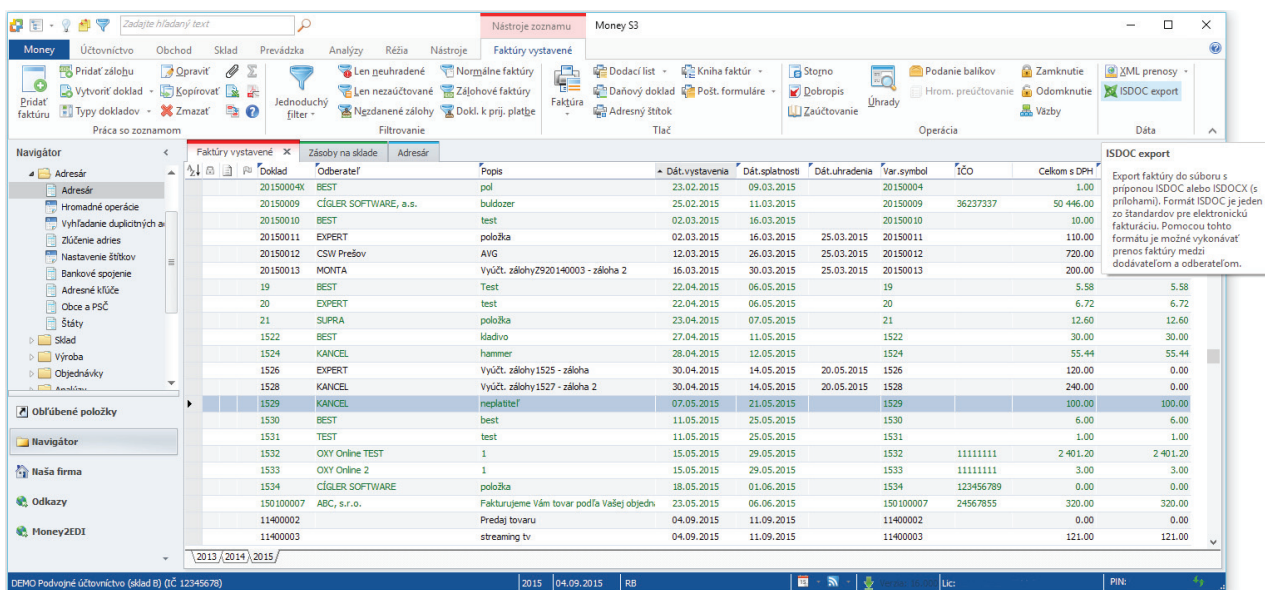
Zadajte hľadaný text

Nástroje zoznamu Money S3

Money Účtovníctvo Obchod Sklad Prevádzka Analýzy Réžia Nástroje Faktúry vystavené

Pridať faktúru
Pridať zálohu
Vytvoriť doklad
Typy dokladov
Opraviť
Kopírovať
Zmazať
Práca so zoznamom

Jednoduchý filter
Len neuhradené
Len nezaúčtované
Nezdanené zálohy
Normálne faktúry
Zálohové faktúry
Dokl. k prij. platbe
Filtrovanie

Faktúra
Dodací list
Daňový doklad
Adresný štítok
Kniha faktúr
Pošt. formulár
Tlač

Storno
Dobropis
Zaúčtovanie
Úhrady
Podanie balíkov
Hrom. preúčtovanie
Zamknutie
Odomknutie
Väzby
Operácia

XML prenosy
ISDOC export
Dáta

Navigátor
Adresár
Adresár
Hromadné operácie
Vyhľadanie duplicitných a
Zlúčenie adries
Nastavenie štítkov
Bankové spojenie
Adresné kľúče
Obce a PSČ
Štáty
Sklad
Výroba
Objednávky
Analýzy

Obľúbené položky
Navigátor
Naša firma
Odkazy
Money2EDI

Faktúry vystavené | Zásoby na sklade | Adresár

| Doklad | Odberateľ | Popis | Dát.vystavenia | Dát.splatnosti | Dát.uhradenia | Var.symbol | IČO | Celkom s DPH | |
|---|---|---|---|---|---|---|---|---|---|
| 20150004X | BEST | pol | 23.02.2015 | 09.03.2015 | | 20150004 | | 1.00 | |
| 20150009 | CÍGLER SOFTWARE, a.s. | buldozer | 25.02.2015 | 11.03.2015 | | 20150009 | 36237337 | 50 446.00 | |
| 20150010 | BEST | test | 02.03.2015 | 16.03.2015 | | 20150010 | | 10.00 | |
| 20150011 | EXPERT | položka | 02.03.2015 | 16.03.2015 | 25.03.2015 | 20150011 | | 110.00 | |
| 20150012 | CSW Prešov | AVG | 12.03.2015 | 26.03.2015 | 25.03.2015 | 20150012 | | 720.00 | |
| 20150013 | MONTA | Vyúčt. zálohyZ920140003 - záloha 2 | 16.03.2015 | 30.03.2015 | 25.03.2015 | 20150013 | | 200.00 | |
| 19 | BEST | Test | 22.04.2015 | 06.05.2015 | | 19 | | 5.58 | 5.58 |
| 20 | EXPERT | test | 22.04.2015 | 06.05.2015 | | 20 | | 6.72 | 6.72 |
| 21 | SUPRA | položka | 23.04.2015 | 07.05.2015 | | 21 | | 12.60 | 12.60 |
| 1522 | BEST | kladivo | 27.04.2015 | 11.05.2015 | | 1522 | | 30.00 | 30.00 |
| 1524 | KANCEL | hammer | 28.04.2015 | 12.05.2015 | | 1524 | | 55.44 | 55.44 |
| 1526 | EXPERT | Vyúčt. zálohy1525 - záloha | 30.04.2015 | 14.05.2015 | 20.05.2015 | 1526 | | 120.00 | 0.00 |
| 1528 | KANCEL | Vyúčt. zálohy1527 - záloha 2 | 30.04.2015 | 14.05.2015 | 20.05.2015 | 1528 | | 240.00 | 0.00 |
| 1529 | KANCEL | neplatiteľ | 07.05.2015 | 21.05.2015 | | 1529 | | 100.00 | 100.00 |
| 1530 | BEST | best | 11.05.2015 | 25.05.2015 | | 1530 | | 6.00 | 6.00 |
| 1531 | TEST | test | 11.05.2015 | 25.05.2015 | | 1531 | | 1.00 | 1.00 |
| 1532 | OXY Online TEST | 1 | 15.05.2015 | 29.05.2015 | | 1532 | 11111111 | 2 401.20 | 2 401.20 |
| 1533 | OXY Online 2 | 1 | 15.05.2015 | 29.05.2015 | | 1533 | 11111111 | 3.00 | 3.00 |
| 1534 | CÍGLER SOFTWARE | položka | 18.05.2015 | 01.06.2015 | | 1534 | 123456789 | 0.00 | 0.00 |
| 150100007 | ABC, s.r.o. | Fakturujeme Vám tovar podľa Vašej objedn | 23.05.2015 | 06.06.2015 | | 150100007 | 24567855 | 320.00 | 320.00 |
| 11400002 | | Predaj tovaru | 04.09.2015 | 11.09.2015 | | 11400002 | | 0.00 | 0.00 |
| 11400003 | | streaming tv | 04.09.2015 | 11.09.2015 | | 11400003 | | 121.00 | 121.00 |

ISDOC export
Export faktúry do súboru s príponou ISDOC alebo ISDOCX (s prílohami). Formát ISDOC je jeden zo štandardov pre elektronickú fakturáciu. Pomocou tohto formátu je možné vykonávať prenos faktúry medzi dodávateľom a odberateľom.

2013 2014 2015

DEMO Podvojné účtovníctvo (sklad B) (IČ 12345678) 2015 04.09.2015 RB Lic: PIN: